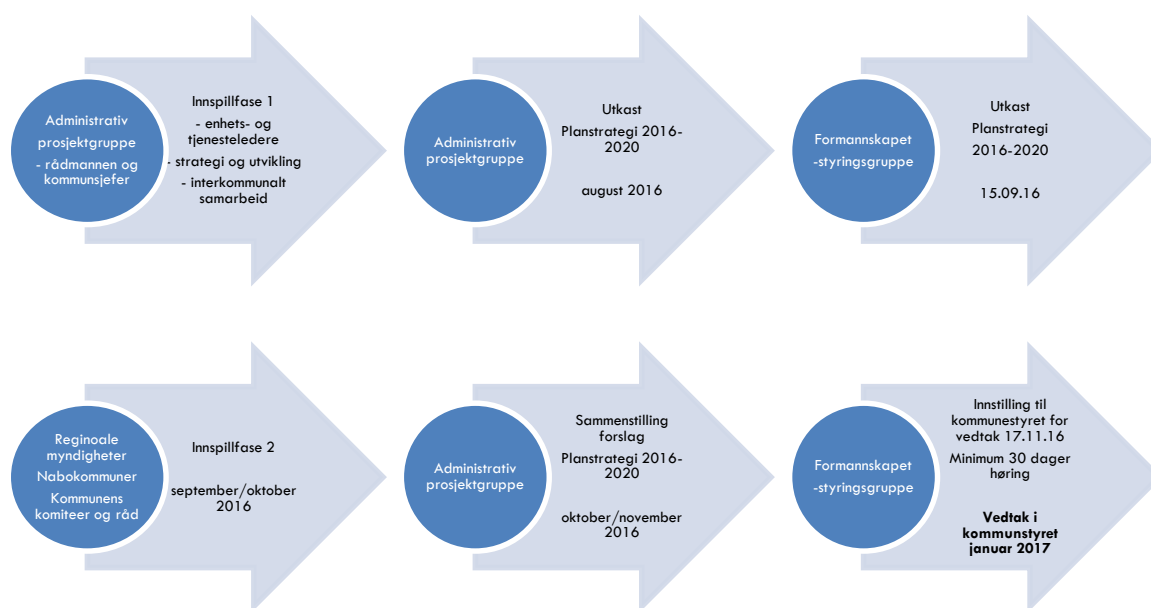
Administrativ prosjektgruppe
- rådmannen og kommunsjefer

Innspillfase 1
- enhets- og tjenesteledere
- strategi og utvikling
- interkommunalt samarbeid

Administrativ prosjektgruppe

Utkast
Planstrategi 2016-2020

august 2016

Formannskapet
-styringsgruppe

Utkast
Planstrategi
2016-2020

15.09.16

Reginoale myndigheter
Nabokommuner
Kommunens komiteer og råd

Innspillfase 2

september/oktober 2016

Administrativ prosjektgruppe

Sammenstilling forslag
Planstrategi 2016-2020

oktober/november 2016

Formannskapet
-styringsgruppe

Innstilling til kommunestyret for vedtak 17.11.16
Minimum 30 dager høring

Vedtak i kommunstyret januar 2017